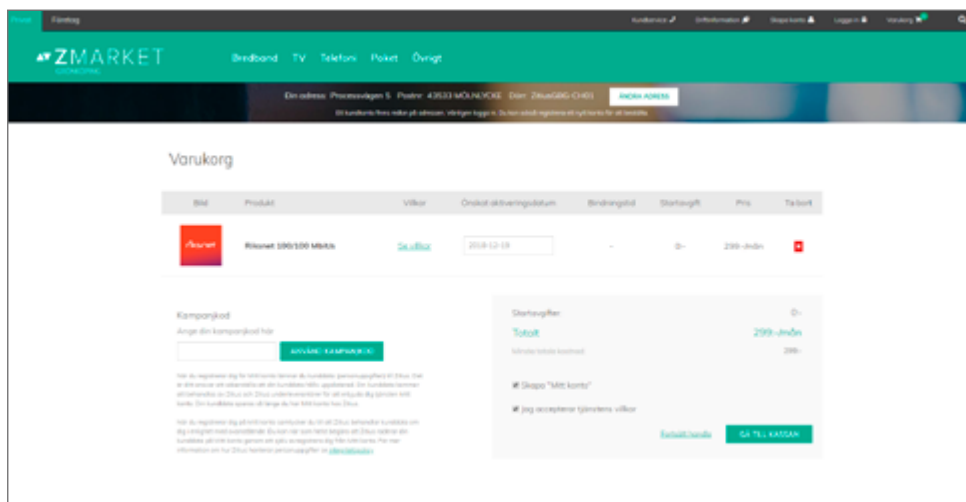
Privat Företag

Kundservice Driftinformation Skapa konto Logga in Varukorg

ZMARKET

Bredband TV Telefoni Paket Övrigt

Din adress: Processvägen 5 Postnr: 43533 MÖLNLYCKE Dörr: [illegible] ÄNDRA ADRESS

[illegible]

Varukorg

| Bild | Produkt | Villkor | Önskat aktiveringsdatum | Bindningstid | Startavgift | Pris | Ta bort |
|---|---|---|---|---|---|---|---|
| Riksnet | Riksnet 100/100 Mbit/s | Se villkor | 2018-12-18 | - | 0:- | 299:-/mån | |

Kampanjkod
Ange din kampanjkod här

ANVÄND KAMPANJKOD

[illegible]

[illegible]

Startavgifter 0:-
Totalt 299:-/mån
Minsta totala kostnad 299:-

Skapa "Mitt konto"

Jag accepterar tjänstens villkor

Fortsätt handla GÅ TILL KASSAN